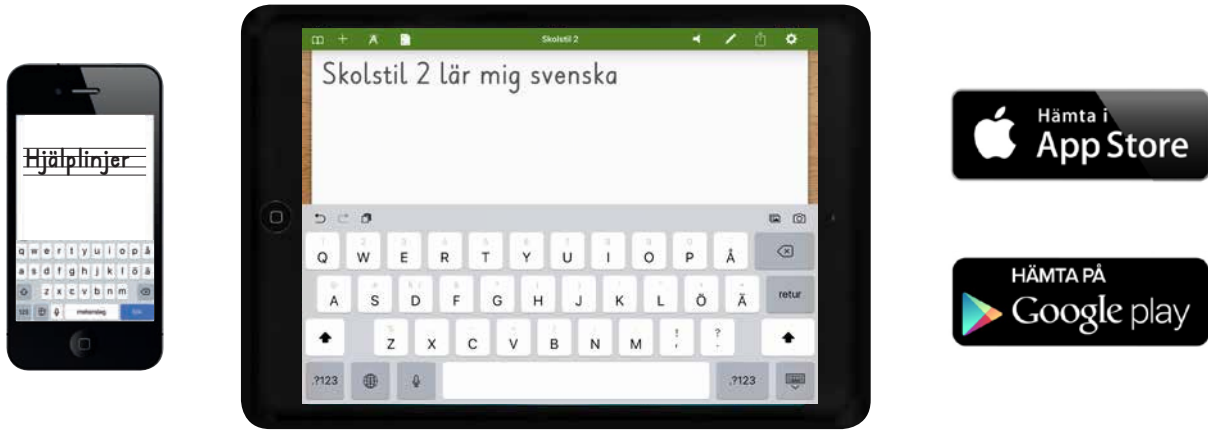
Hjälplinjer

q w e r t y u i o p å
a s d f g h j k l ö ä
z x c v b n m
123 mellanslag

Skolstil 2

Skolstil 2 lär mig svenska

Q W E R T Y U I O P Å
A S D F G H J K L Ö Ä retur
Z X C V B N M ! , ? .
.?123 .?123

Hämta i
App Store

HÄMTA PÅ
Google play